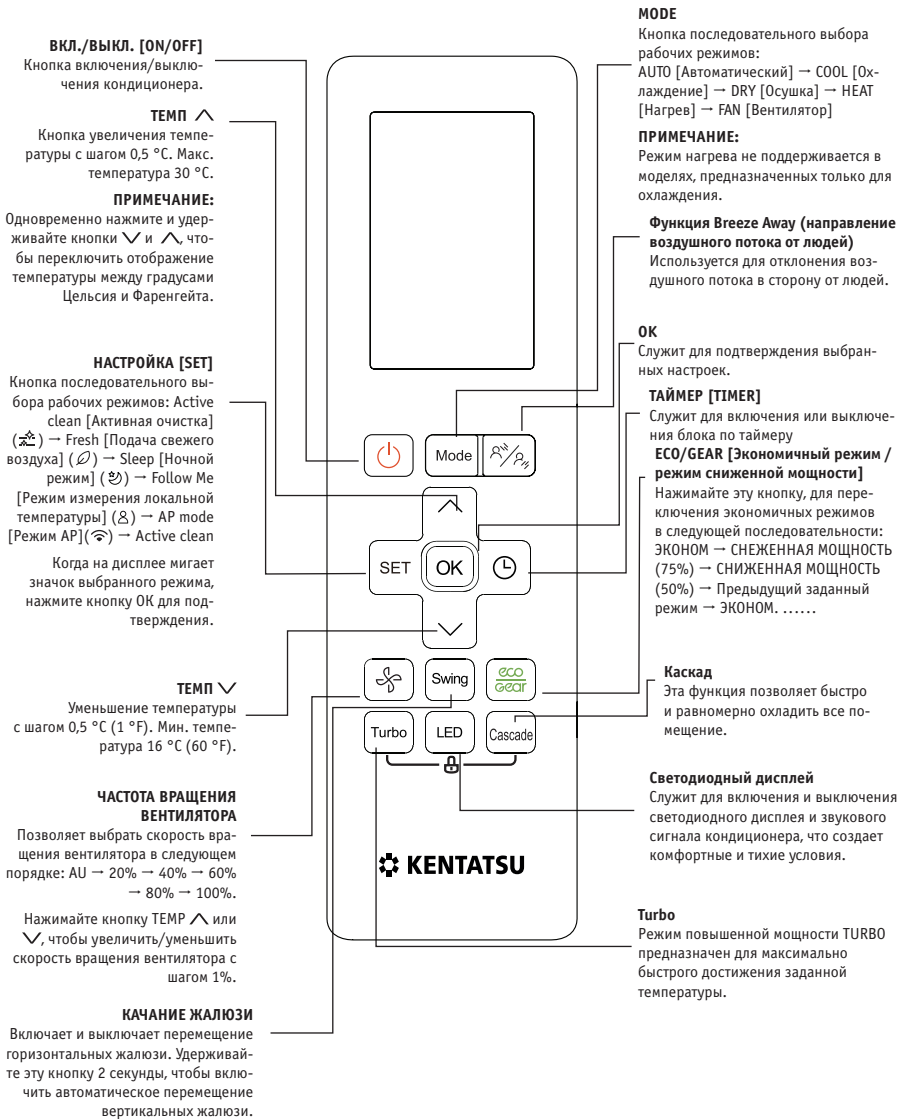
ВКЛ./ВЫКЛ. [ON/OFF]
Кнопка включения/выключения кондиционера.

ТЕМП ∧
Кнопка увеличения температуры с шагом 0,5 °C. Макс. температура 30 °C.

ПРИМЕЧАНИЕ:
Одновременно нажмите и удерживайте кнопки ∨ и ∧, чтобы переключить отображение температуры между градусами Цельсия и Фаренгейта.

НАСТРОЙКА [SET]
Кнопка последовательного выбора рабочих режимов: Active clean [Активная очистка] ( ) → Fresh [Подача свежего воздуха] ( ) → Sleep [Ночной режим] ( ) → Follow Me [Режим измерения локальной температуры] ( ) → AP mode [Режим AP]( ) → Active clean

Когда на дисплее мигает значок выбранного режима, нажмите кнопку OK для подтверждения.

ТЕМП ∨
Уменьшение температуры с шагом 0,5 °C (1 °F). Мин. температура 16 °C (60 °F).

ЧАСТОТА ВРАЩЕНИЯ ВЕНТИЛЯТОРА
Позволяет выбрать скорость вращения вентилятора в следующем порядке: AU → 20% → 40% → 60% → 80% → 100%.

Нажимайте кнопку TEMP ∧ или ∨, чтобы увеличить/уменьшить скорость вращения вентилятора с шагом 1%.

КАЧАНИЕ ЖАЛЮЗИ
Включает и выключает перемещение горизонтальных жалюзи. Удерживайте эту кнопку 2 секунды, чтобы включить автоматическое перемещение вертикальных жалюзи.

Mode
SET
OK
Swing
eco Gear
Turbo
LED
Cascade
KENTATSU

MODE
Кнопка последовательного выбора рабочих режимов:
AUTO [Автоматический] → COOL [Охлаждение] → DRY [Осушка] → HEAT [Нагрев] → FAN [Вентилятор]

ПРИМЕЧАНИЕ:
Режим нагрева не поддерживается в моделях, предназначенных только для охлаждения.

Функция Breeze Away (направление воздушного потока от людей)
Используется для отклонения воздушного потока в сторону от людей.

OK
Служит для подтверждения выбранных настроек.

ТАЙМЕР [TIMER]
Служит для включения или выключения блока по таймеру

ECO/GEAR [Экономичный режим / режим сниженной мощности]
Нажимайте эту кнопку, для переключения экономичных режимов в следующей последовательности: ЭКОНОМ → СНЕЖЕННАЯ МОЩНОСТЬ (75%) → СНИЖЕННАЯ МОЩНОСТЬ (50%) → Предыдущий заданный режим → ЭКОНОМ. ......

Каскад
Эта функция позволяет быстро и равномерно охладить все помещение.

Светодиодный дисплей
Служит для включения и выключения светодиодного дисплея и звукового сигнала кондиционера, что создает комфортные и тихие условия.

Turbo
Режим повышенной мощности TURBO предназначен для максимально быстрого достижения заданной температуры.